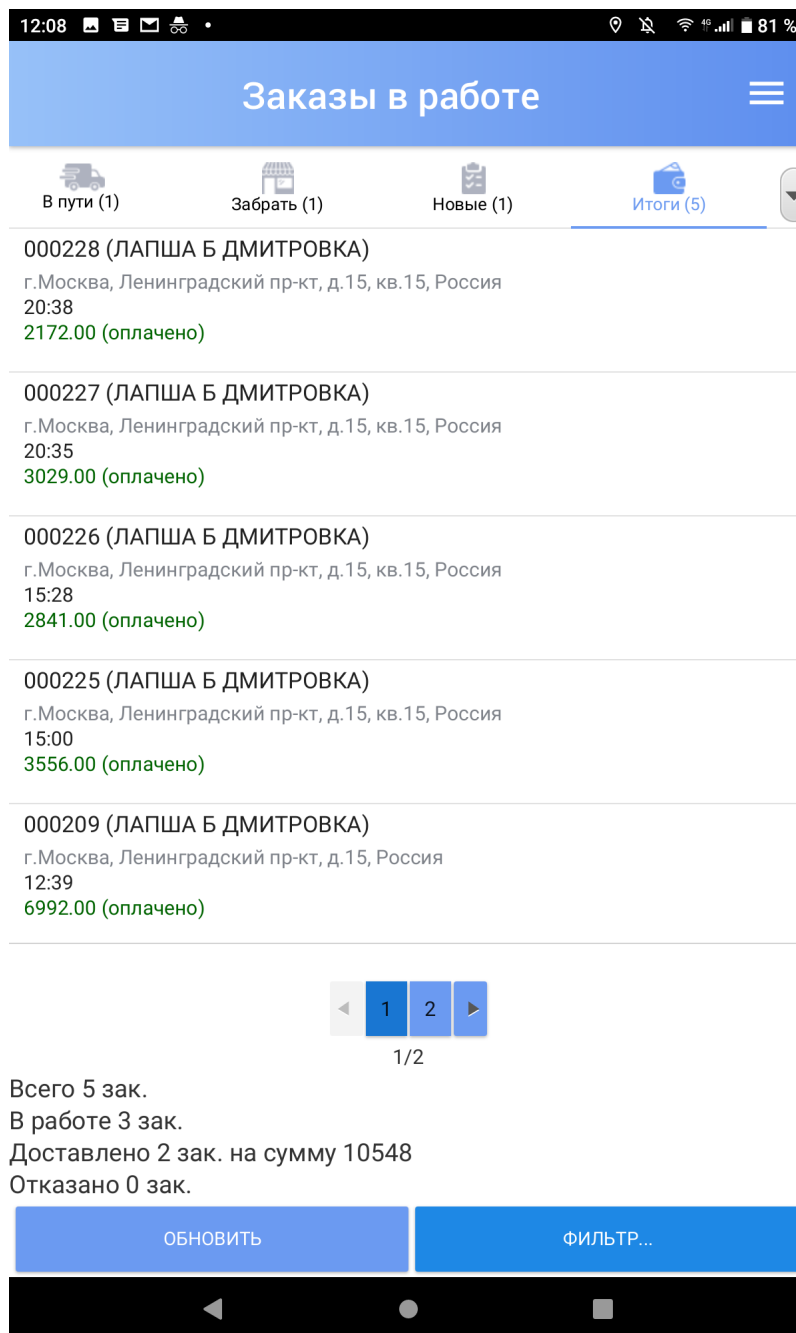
12:08 • 4G 81 %

Заказы в работе

В пути (1)
Забрать (1)
Новые (1)
Итоги (5)

000228 (ЛАПША Б ДМИТРОВКА)
г.Москва, Ленинградский пр-кт, д.15, кв.15, Россия
20:38
2172.00 (оплачено)

000227 (ЛАПША Б ДМИТРОВКА)
г.Москва, Ленинградский пр-кт, д.15, кв.15, Россия
20:35
3029.00 (оплачено)

000226 (ЛАПША Б ДМИТРОВКА)
г.Москва, Ленинградский пр-кт, д.15, кв.15, Россия
15:28
2841.00 (оплачено)

000225 (ЛАПША Б ДМИТРОВКА)
г.Москва, Ленинградский пр-кт, д.15, кв.15, Россия
15:00
3556.00 (оплачено)

000209 (ЛАПША Б ДМИТРОВКА)
г.Москва, Ленинградский пр-кт, д.15, Россия
12:39
6992.00 (оплачено)

1 2
1/2

Всего 5 зак.
В работе 3 зак.
Доставлено 2 зак. на сумму 10548
Отказано 0 зак.

ОБНОВИТЬ
ФИЛЬТР...